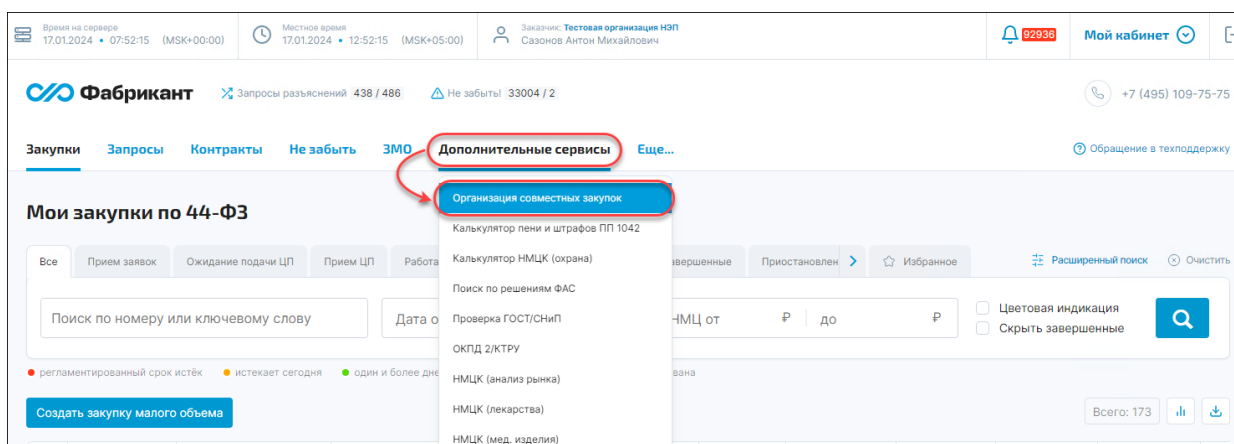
Время на сервере
17.01.2024 • 07:52:15 (MSK+00:00)

Местное время
17.01.2024 • 12:52:15 (MSK+05:00)

Заказчик: Тестовая организация НЭП
Сазонов Антон Михайлович

92936

Мой кабинет

Фабрикант

Запросы разъяснений 438 / 486

Не забыть! 33004 / 2

+7 (495) 109-75-75

Закупки Запросы Контракты Не забыть ЗМО Дополнительные сервисы Еще...

Обращение в техподдержку

Мои закупки по 44-ФЗ

Все Прием заявок Ожидание подачи ЦП Прием ЦП Работа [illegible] завершенные Приостановлен Избранное

Расширенный поиск Очистить

Поиск по номеру или ключевому слову

Дата о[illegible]

НМЦ от ₽ до ₽

Цветовая индикация
Скрыть завершенные

регламентированный срок истёк • истекает сегодня • один и более дне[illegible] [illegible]вана

Создать закупку малого объема

Всего: 173

Организация совместных закупок
Калькулятор пени и штрафов ПП 1042
Калькулятор НМЦК (охрана)
Поиск по решениям ФАС
Проверка ГОСТ/СНиП
ОКПД 2/КТРУ
НМЦК (анализ рынка)
НМЦК (лекарства)
НМЦК (мед. изделия)